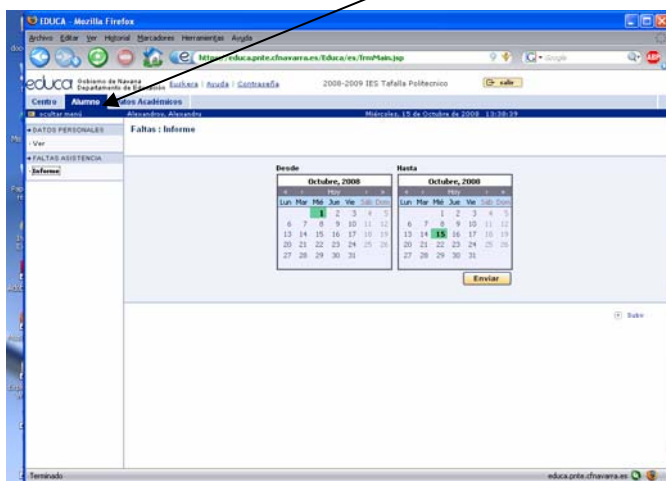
EDUCA - Mozilla Firefox

Archivo Editar Ver Historial Marcadores Herramientas Ayuda

https://educa.pnte.cfnavarra.es/Educa/es/frmMain.jsp

Google

educa Gobierno de Navarra Departamento de Educación Euskara | Ayuda | Contraseña 2008-2009 IES Tafalla Politecnico salir

Centro Alumno Datos Académicos

ocultar menú Alexandros, Alexandru Miércoles, 15 de Octubre de 2008 13:38:39

DATOS PERSONALES
Ver
FALTAS ASISTENCIA
Informe

Faltas : Informe

Desde

| « | ‹ | Hoy | › | » | | |
|---|---|---|---|---|---|---|
| Lun | Mar | Mié | Jue | Vie | Sáb | Dom |
| | | 1 | 2 | 3 | 4 | 5 |
| 6 | 7 | 8 | 9 | 10 | 11 | 12 |
| 13 | 14 | 15 | 16 | 17 | 18 | 19 |
| 20 | 21 | 22 | 23 | 24 | 25 | 26 |
| 27 | 28 | 29 | 30 | 31 | | |

Octubre, 2008

Hasta

Octubre, 2008

| « | ‹ | Hoy | › | » | | |
|---|---|---|---|---|---|---|
| Lun | Mar | Mié | Jue | Vie | Sáb | Dom |
| | | 1 | 2 | 3 | 4 | 5 |
| 6 | 7 | 8 | 9 | 10 | 11 | 12 |
| 13 | 14 | 15 | 16 | 17 | 18 | 19 |
| 20 | 21 | 22 | 23 | 24 | 25 | 26 |
| 27 | 28 | 29 | 30 | 31 | | |

Enviar

Subir

Terminado

educa.pnte.cfnavarra.es